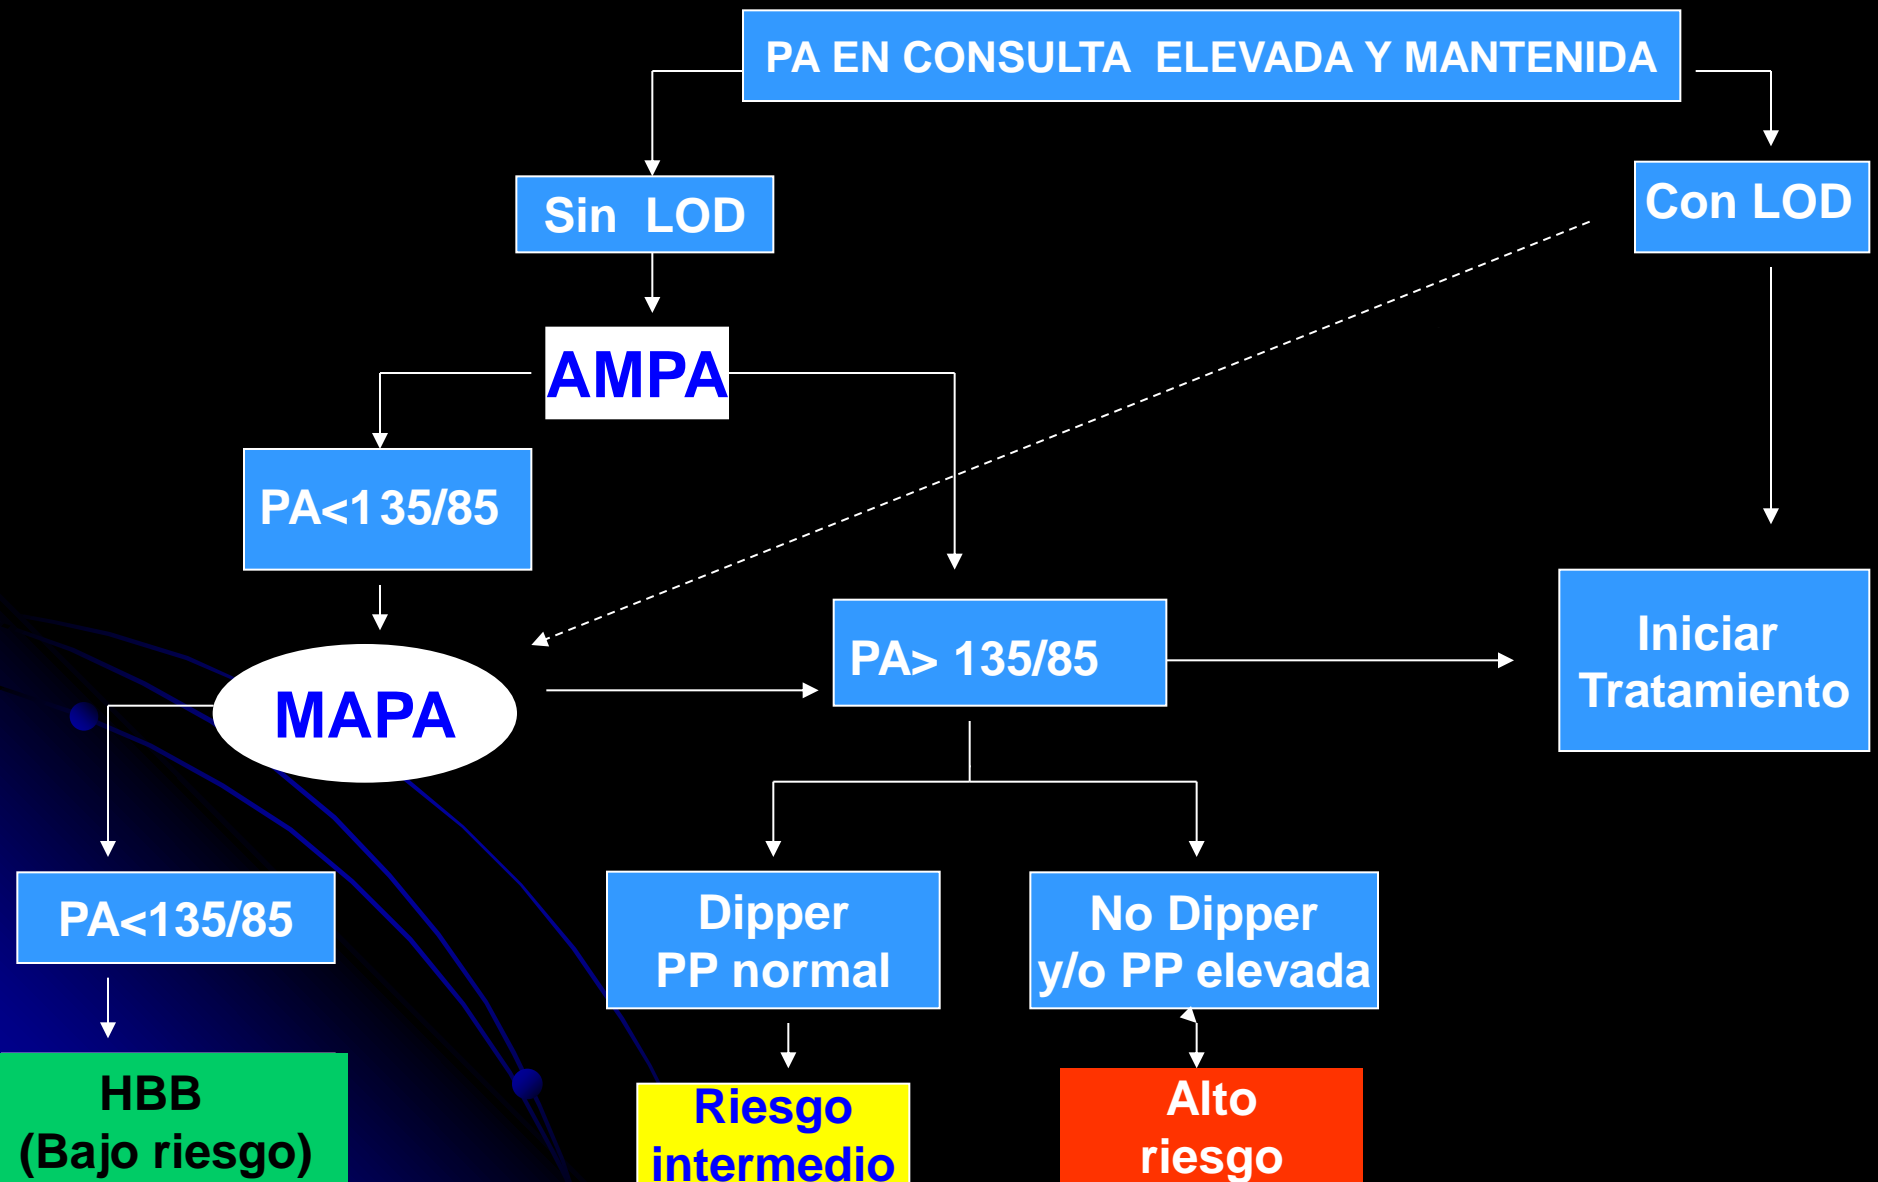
PA EN CONSULTA ELEVADA Y MANTENIDA

Sin LOD

Con LOD

AMPA

PA<135/85

MAPA

PA> 135/85

Iniciar Tratamiento

PA<135/85

Dipper
PP normal

No Dipper
y/o PP elevada

HBB
(Bajo riesgo)

Riesgo
intermedio

Alto
riesgo